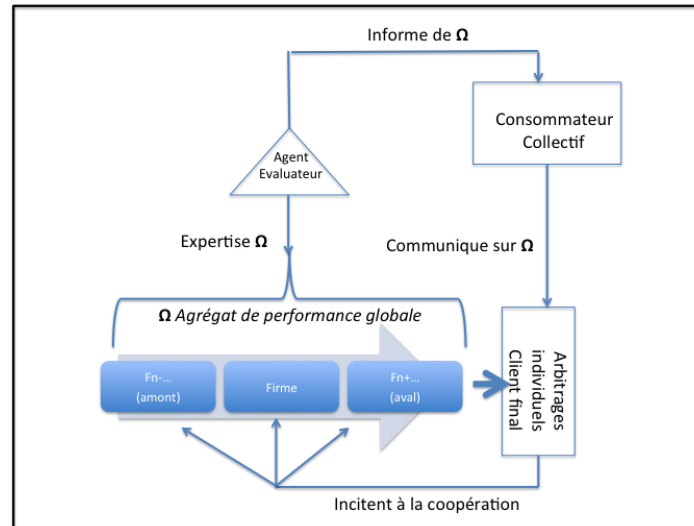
Informe de $\Omega$

Agent Evaluateur

Consommateur Collectif

Expertise $\Omega$

Communique sur $\Omega$

$\Omega$ *Agrégat de performance globale*

Fn-... (amont)

Firme

Fn+... (aval)

Arbitrages individuels Client final

Incitent à la coopération